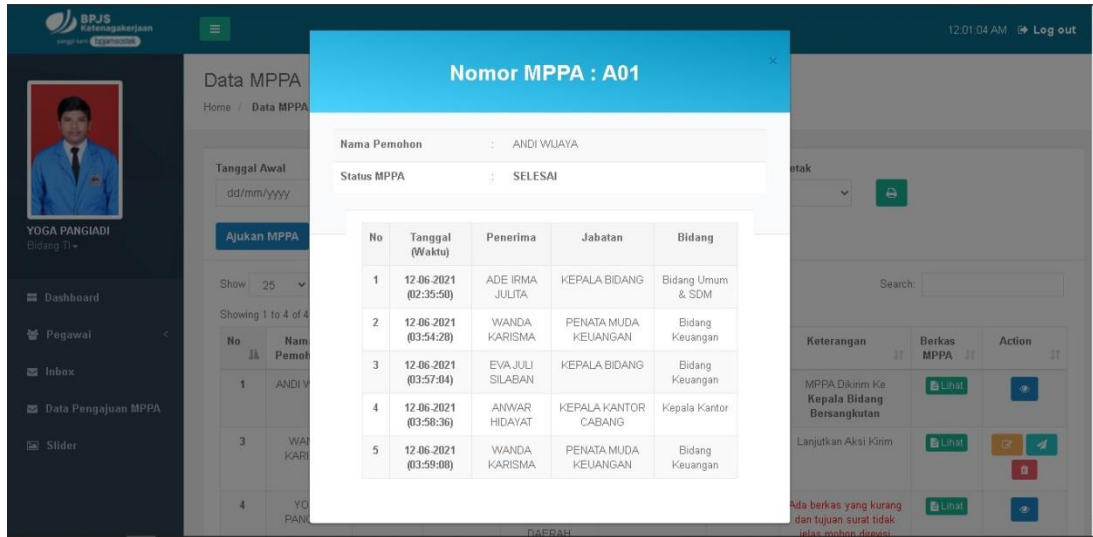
BPJS Ketenagakerjaan

12:01:04 AM Log out

YOGA PANGIADI
Bidang TI

Dashboard
Pegawai
Inbox
Data Pengajuan MPPA
Slider

Data MPPA
Home / Data MPPA

Tanggal Awal
dd/mm/yyyy

Ajukan MPPA

Show 25
Showing 1 to 4 of 4

etak

Search:

| No | Nama Pemoh | Keterangan | Berkas MPPA | Action |
|---|---|---|---|---|
| 1 | ANDI W | MPPA Dikirim Ke Kepala Bidang Bersangkutan | Lihat | |
| 3 | WA KARI | Lanjutkan Aksi Kirim | Lihat | |
| 4 | YO PANG | Ada berkas yang kurang dan tujuan surat tidak jelas mohon direvisi | Lihat | |

DAERAH

Nomor MPPA : A01

Nama Pemohon : ANDI WIJAYA
Status MPPA : SELESAI

| No | Tanggal (Waktu) | Penerima | Jabatan | Bidang |
|---|---|---|---|---|
| 1 | 12-06-2021 (02:35:50) | ADE IRMA JULITA | KEPALA BIDANG | Bidang Umum & SDM |
| 2 | 12-06-2021 (03:54:28) | WANDA KARISMA | PENATA MUDA KEUANGAN | Bidang Keuangan |
| 3 | 12-06-2021 (03:57:04) | EVA JULI SILABAN | KEPALA BIDANG | Bidang Keuangan |
| 4 | 12-06-2021 (03:58:36) | ANWAR HIDAYAT | KEPALA KANTOR CABANG | Kepala Kantor |
| 5 | 12-06-2021 (03:59:08) | WANDA KARISMA | PENATA MUDA KEUANGAN | Bidang Keuangan |